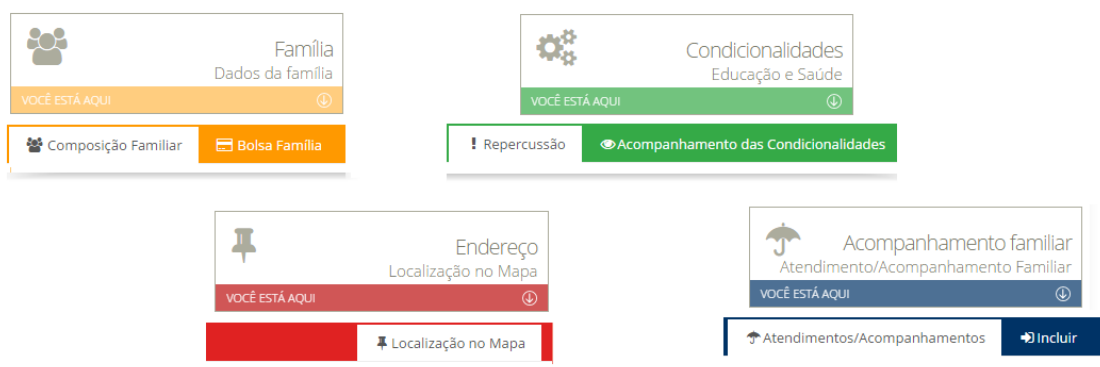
Família
Dados da família
VOCÊ ESTÁ AQUI

Composição Familiar
Bolsa Família

Condicionalidades
Educação e Saúde
VOCÊ ESTÁ AQUI

! Repercussão
Acompanhamento das Condicionalidades

Endereço
Localização no Mapa
VOCÊ ESTÁ AQUI

Localização no Mapa

Acompanhamento familiar
Atendimento/Acompanhamento Familiar
VOCÊ ESTÁ AQUI

Atendimentos/Acompanhamentos
Incluir